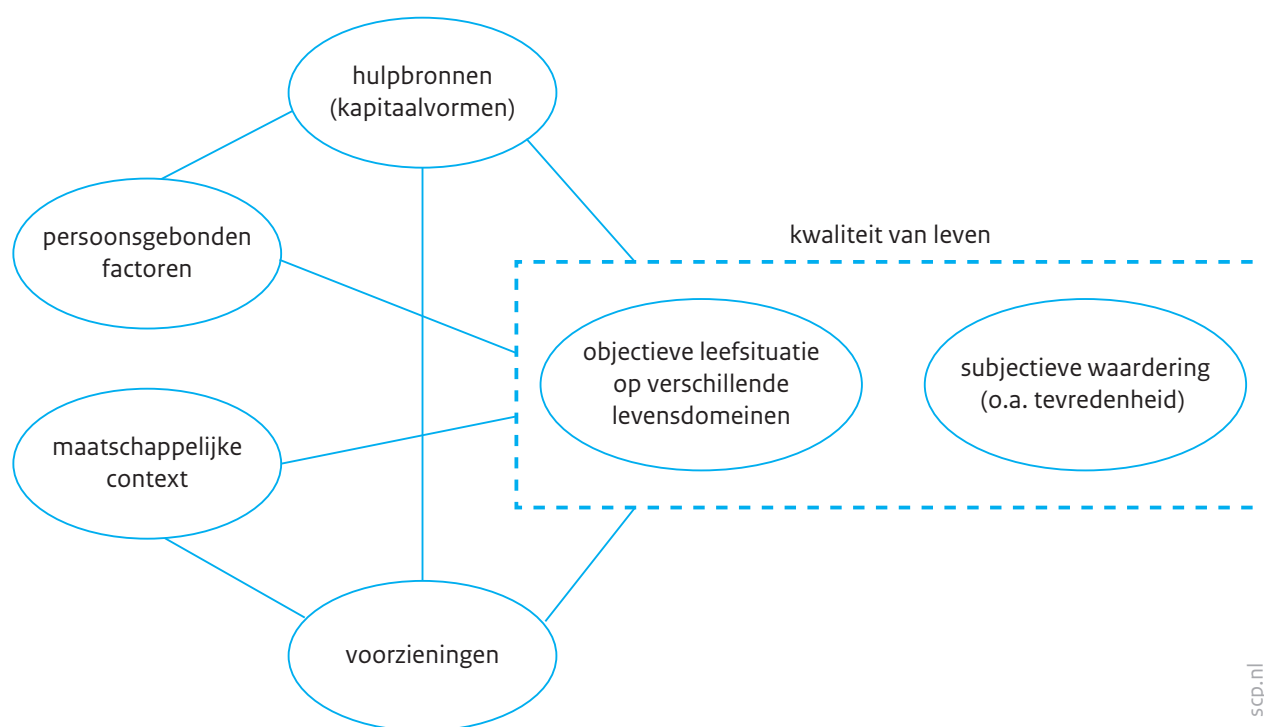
hulpbronnen (kapitaalvormen)

persoonsgebonden factoren

kwaliteit van leven

objectieve leefsituatie op verschillende levensdomeinen

subjectieve waardering (o.a. tevredenheid)

maatschappelijke context

voorzieningen

scp.nl